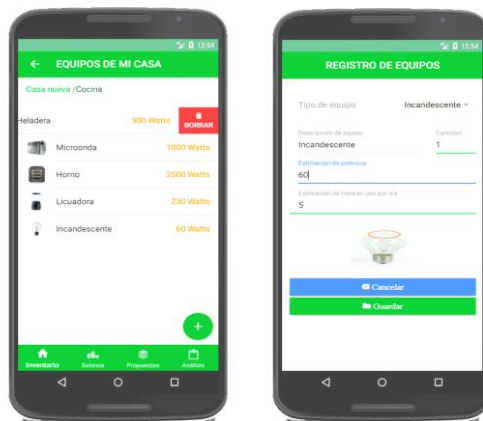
12:54

EQUIPOS DE MI CASA

Casa nueva /Cocina

Heladera 300 Watts BORRAR

Microonda 1000 Watts

Horno 2500 Watts

Licuadora 230 Watts

Incandescente 60 Watts

+

Inventario Balance Propuestas Análisis

12:54

REGISTRO DE EQUIPOS

Tipo de equipo Incandescente

Descripción de equipo
Incandescente

Cantidad
1

Estimación de potencia
60

Estimación de hora en uso por día
5

Cancelar

Guardar